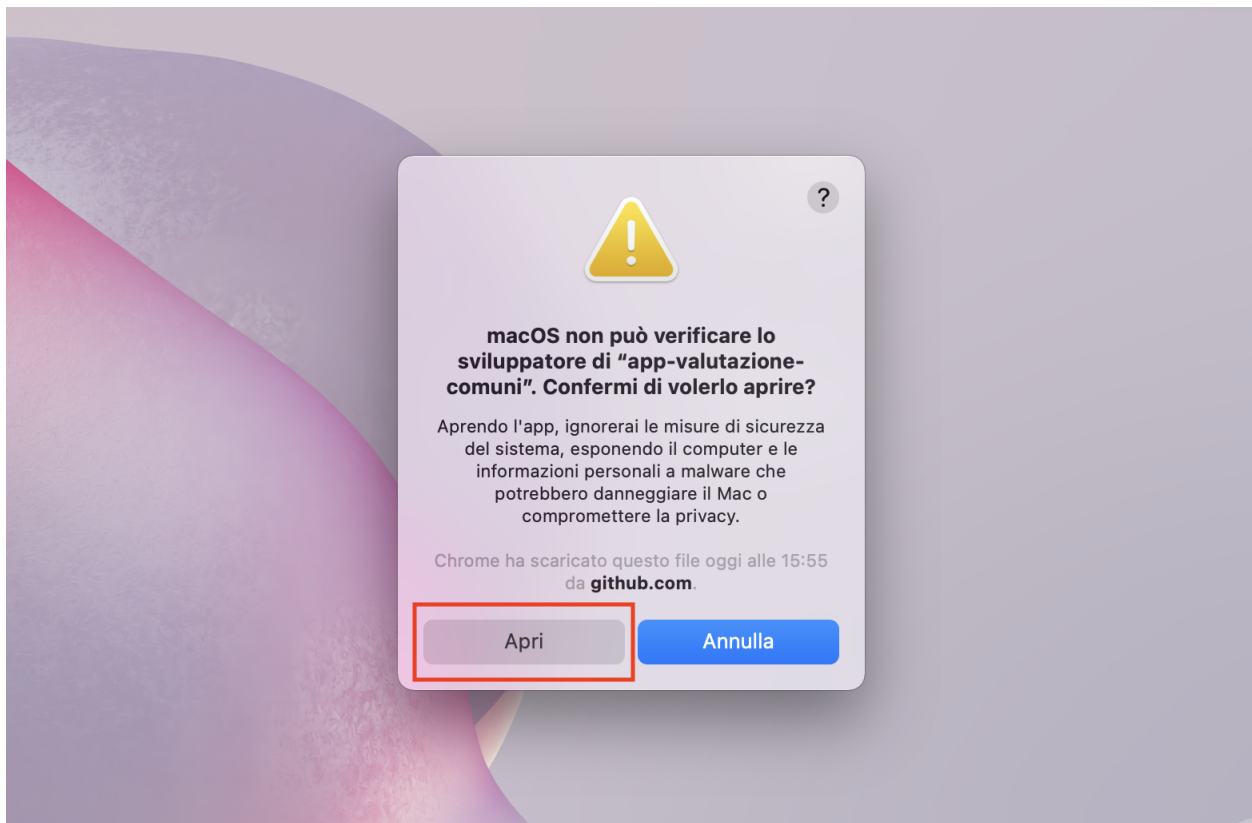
?

macOS non può verificare lo sviluppatore di “app-valutazione-comuni”. Confermi di volerlo aprire?

Aprendo l'app, ignorerai le misure di sicurezza del sistema, esponendo il computer e le informazioni personali a malware che potrebbero danneggiare il Mac o compromettere la privacy.

Chrome ha scaricato questo file oggi alle 15:55 da github.com.

Apri

Annulla